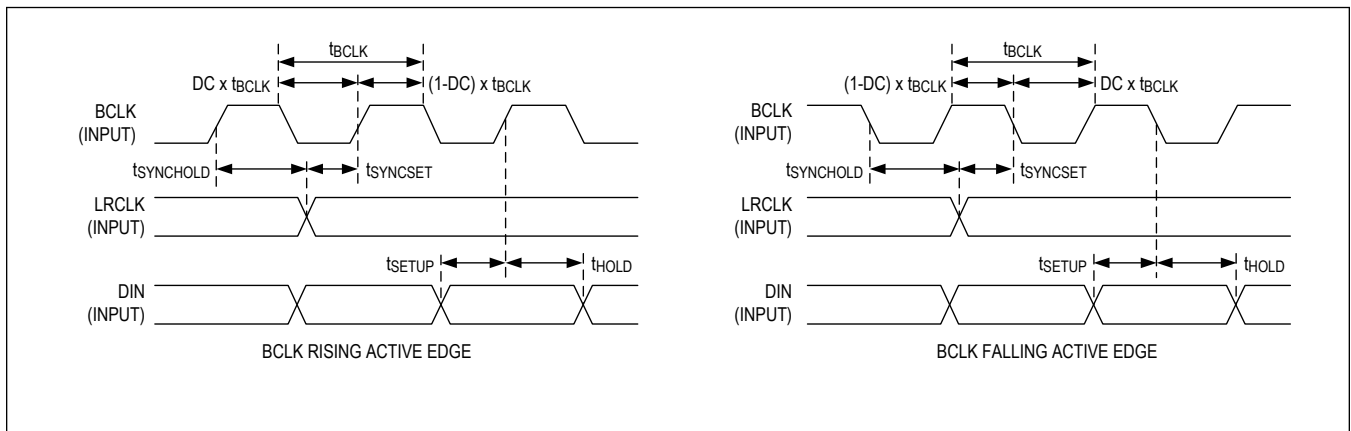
$t_{BCLK}$
DC x $t_{BCLK}$
(1-DC) x $t_{BCLK}$
BCLK
(INPUT)
$t_{SYNCHOLD}$
$t_{SYNCSET}$
LRCLK
(INPUT)
$t_{SETUP}$
$t_{HOLD}$
DIN
(INPUT)
BCLK RISING ACTIVE EDGE

$t_{BCLK}$
(1-DC) x $t_{BCLK}$
DC x $t_{BCLK}$
BCLK
(INPUT)
$t_{SYNCHOLD}$
$t_{SYNCSET}$
LRCLK
(INPUT)
$t_{SETUP}$
$t_{HOLD}$
DIN
(INPUT)
BCLK FALLING ACTIVE EDGE